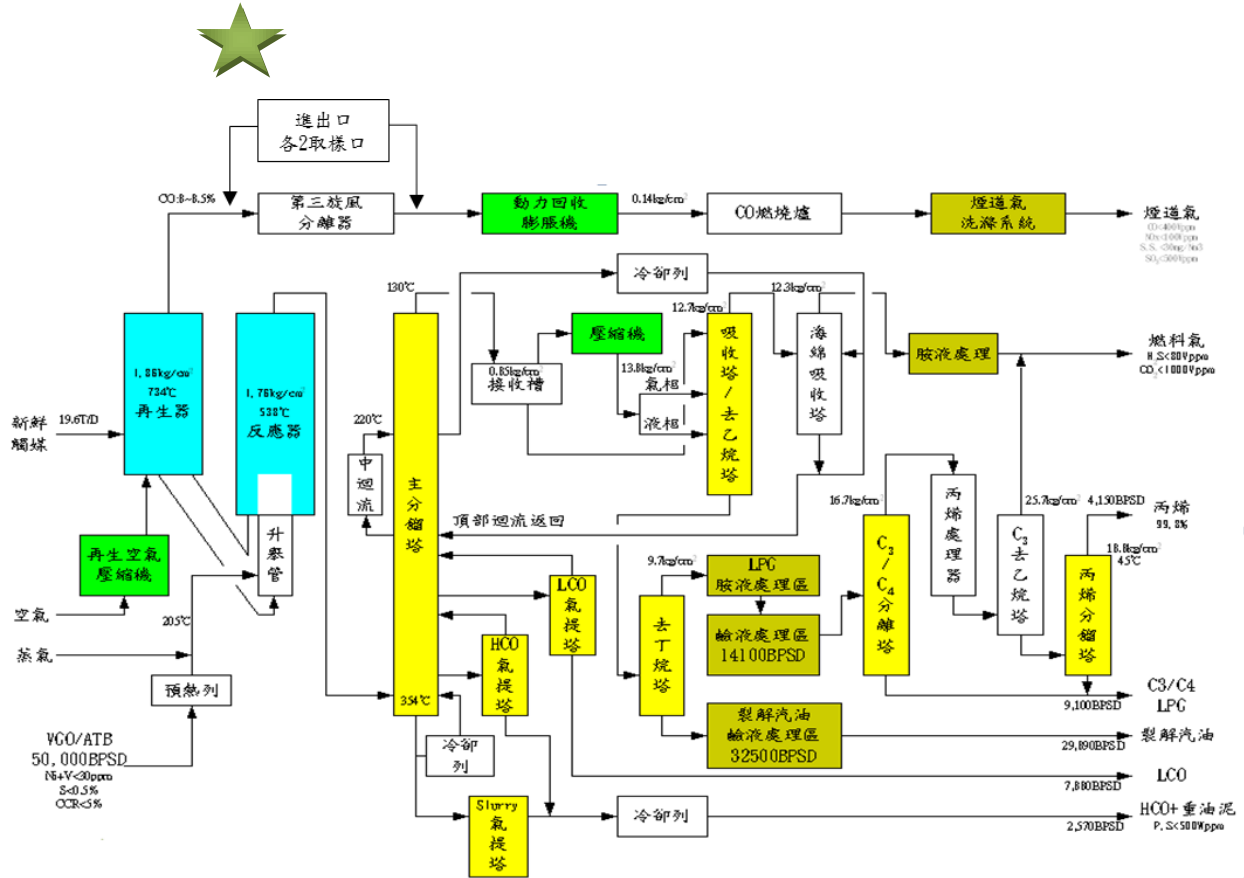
進出口
各2取樣口

CO:8~8.5%

第三旋風
分離器

動力回收
膨脹機

0.14kg/cm²

CO燃燒爐

煙道氣
洗滌系統

煙道氣
CO<400ppm
SOx<300ppm
S.S.<30mg/Nm3
SO₃<300ppm

冷卻列

130℃

12.7kg/cm²

12.3kg/cm²

壓縮機

0.85kg/cm²
接收槽

13.8kg/cm²
氣相

液相

吸收塔/去乙烷塔

海綿吸收塔

胺液處理

燃料氣
H₂S<80Vppm
CO₂<1000Vppm

1.86kg/cm²
734℃
再生器

1.76kg/cm²
538℃
反應器

新鮮觸媒
19.6T/D

220℃

中迴流

主分餾塔

頂部迴流返回

16.7kg/cm²

丙烯處理器

25.7kg/cm²

4,150BPSD
丙烯
99.8%

18.8kg/cm²
45℃

$C_3$去乙烷塔

丙烯分餾塔

再生空氣
壓縮機

升舉管

空氣

205℃

蒸氣

預熱列

VGO/ATB
50,000BPSD
Ni+V<30ppm
S<0.5%
CCR<5%

354℃

LCO
氣提塔

HCO
氣提塔

冷卻列

9.7kg/cm²

LPG
胺液處理區

鹼液處理區
14100BPSD

去丁烷塔

$C_3$/$C_4$分離塔

C3/C4
LPG
9,100BPSD

裂解汽油
鹼液處理區
32500BPSD

29,890BPSD
裂解汽油

LCO
7,880BPSD

Slurry
氣提塔

冷卻列

HCO+重油泥
2,570BPSD
P.S<500Wppm